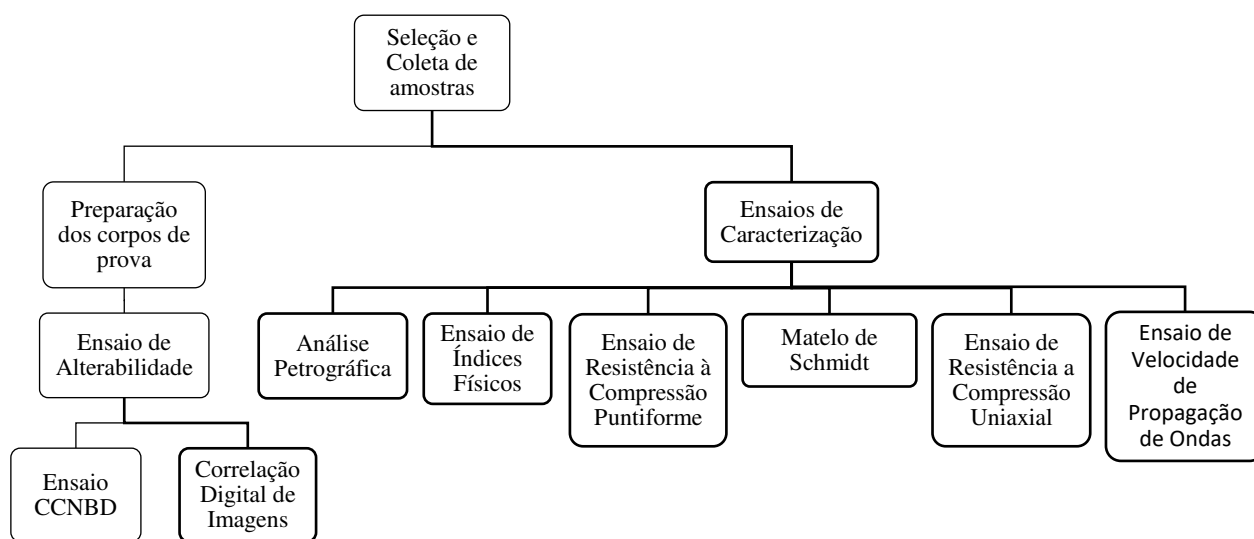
Seleção e Coleta de amostras

Preparação dos corpos de prova

Ensaio de Alterabilidade

Ensaio CCNBD

Correlação Digital de Imagens

Ensaios de Caracterização

Análise Petrográfica

Ensaio de Índices Físicos

Ensaio de Resistência à Compressão Puntiforme

Matelo de Schmidt

Ensaio de Resistência a Compressão Uniaxial

Ensaio de Velocidade de Propagação de Ondas